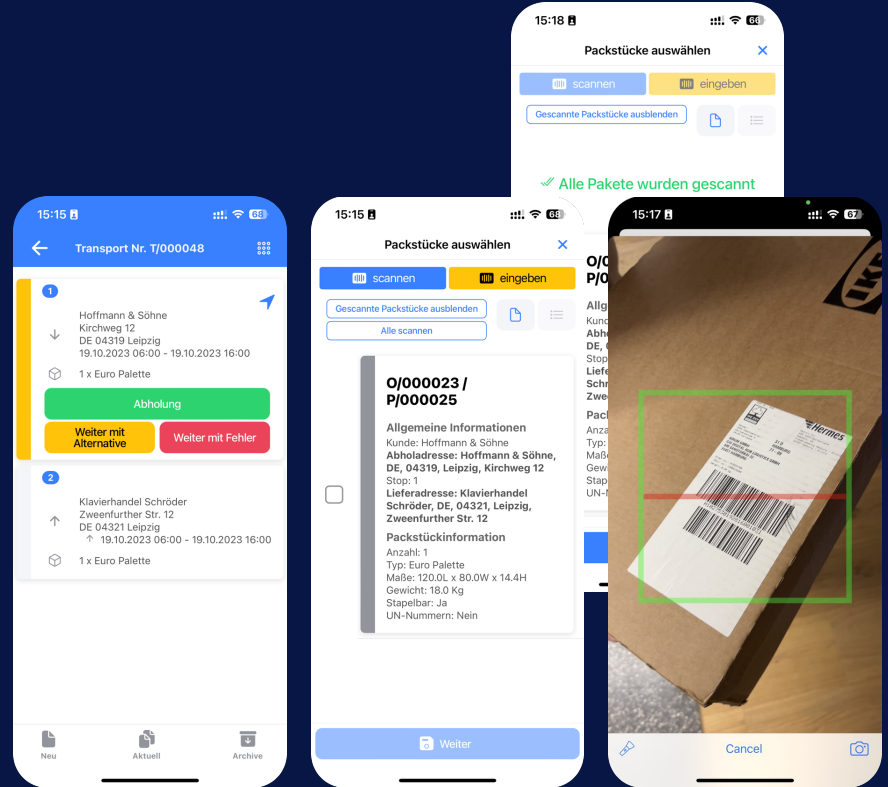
15:18

Packstücke auswählen

scannen eingeben

Gescannte Packstücke ausblenden

✓ Alle Pakete wurden gescannt

15:15 68

Transport Nr. T/000048

1

Hoffmann & Söhne
Kirchweg 12
DE 04319 Leipzig
19.10.2023 06:00 - 19.10.2023 16:00

1 x Euro Palette

Abholung

Weiter mit Alternative

Weiter mit Fehler

2

Klavierhandel Schröder
Zweenfurther Str. 12
DE 04321 Leipzig
19.10.2023 06:00 - 19.10.2023 16:00

1 x Euro Palette

Neu Aktuell Archive

15:15 68

Packstücke auswählen

scannen eingeben

Gescannte Packstücke ausblenden

Alle scannen

O/000023 / P/000025

Allgemeine Informationen
Kunde: Hoffmann & Söhne
Abholadresse: Hoffmann & Söhne, DE, 04319, Leipzig, Kirchweg 12
Stop: 1
Lieferadresse: Klavierhandel Schröder, DE, 04321, Leipzig, Zweenfurther Str. 12

Packstückinformation
Anzahl: 1
Typ: Euro Palette
Maße: 120.0L x 80.0W x 14.4H
Gewicht: 18.0 Kg
Stapelbar: Ja
UN-Nummern: Nein

Weiter

O/
P/

Allg
Kunde
Abho
DE, C
Stop
Liefe
Schr
Zwee

Pack
Anza
Typ:
Maße
Gewi
Stape
UN-N

15:17 67

Hermes

Cancel